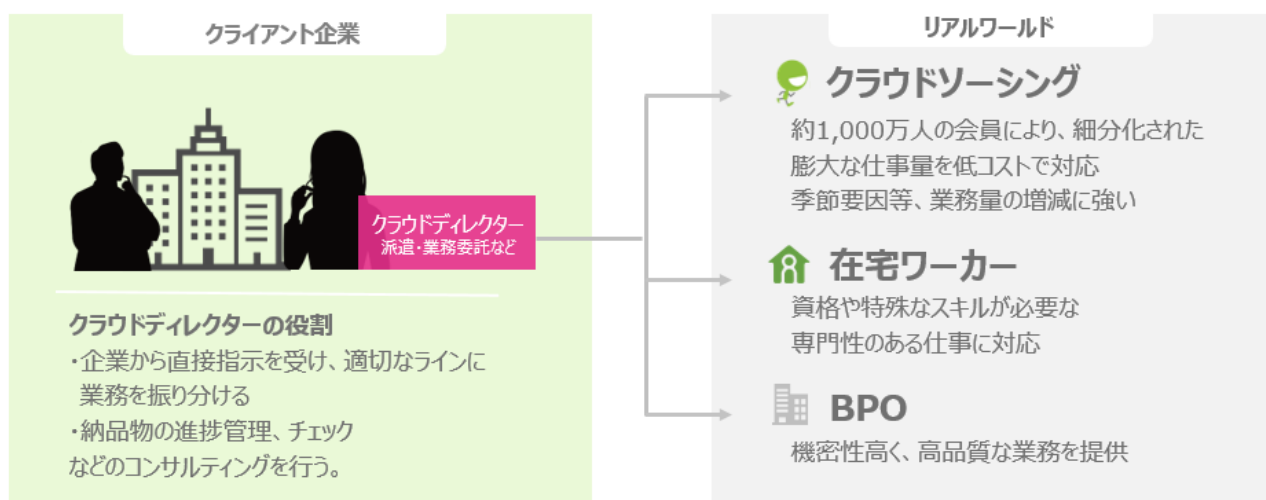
クライアント企業

クラウドディレクター
派遣・業務委託など

クラウドディレクターの役割
・企業から直接指示を受け、適切なラインに業務を振り分ける
・納品物の進捗管理、チェック
などのコンサルティングを行う。

リアルワールド

クラウドソーシング
約1,000万人の会員により、細分化された
膨大な仕事量を低コストで対応
季節要因等、業務量の増減に強い

在宅ワーカー
資格や特殊なスキルが必要な
専門性のある仕事に対応

BPO
機密性高く、高品質な業務を提供